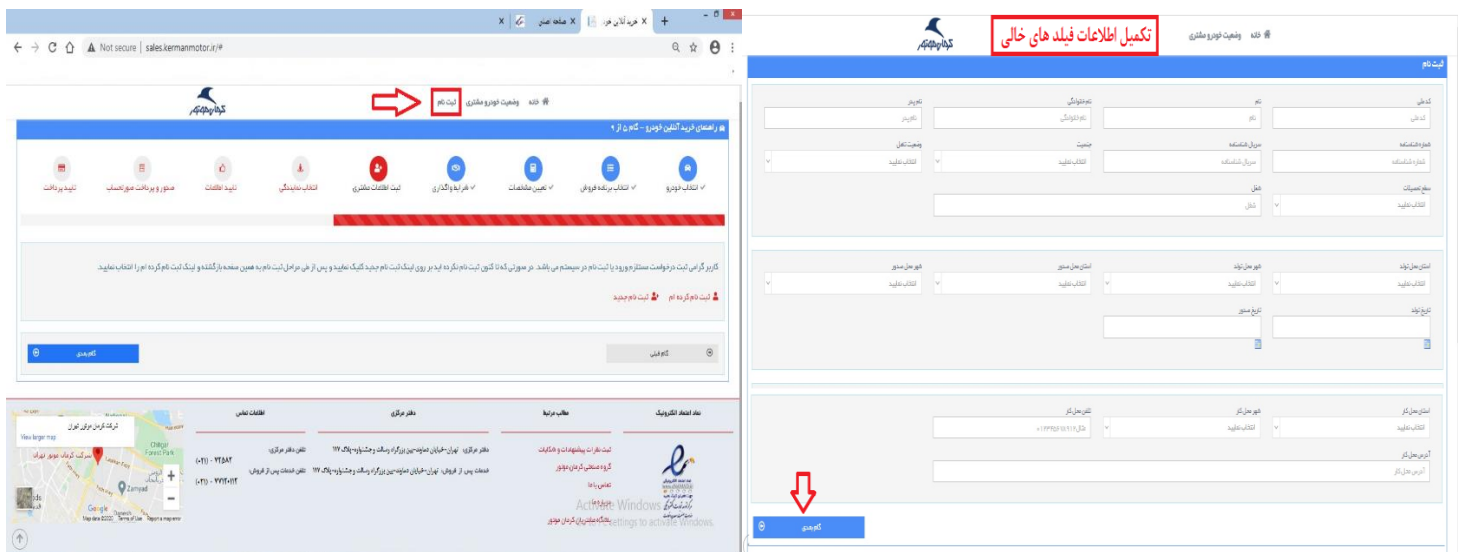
خرید آنلاین خود | صفحه اصلی
Not secure | sales.kermanmotor.ir/#

خانه   وضعیت خودرو مشتری   ثبت نام

راهنمای خرید آنلاین خودرو - گام ۱ از ۹

انتخاب خودرو   انتخاب برنامه فروش   تعیین مشخصات   شرایط واگذاری   ثبت اطلاعات مشتری   انتخاب نمایندگی   تایید اطلاعات   صدور و پرداخت صورتحساب   تایید پرداخت

کاربر گرامی ثبت درخواست مستلزم ورود یا ثبت نام در سیستم می باشد. در صورتی که تا کنون ثبت نام نکرده اید بر روی لینک ثبت نام جدید کلیک نمایید و پس از طی مراحل ثبت نام به همین صفحه بازگشته و لینک ثبت نام کرده ام را انتخاب نمایید.

ثبت نام کرده ام   ثبت نام جدید

گام قبلی   گام بعدی

نماد اعتماد الکترونیک   مطالب مرتبط   دفتر مرکزی   اطلاعات تماس

ثبت نظرات، پیشنهادات و شکایات
گروه صنعتی کرمان موتور
تماس با ما
درباره ما
باشگاه مشتریان کرمان موتور

دفتر مرکزی: تهران-خیابان عباس‌آباد-بین بزرگراه رسالت و چشمه‌ای-پلاک ۱۱۷
خدمات پس از فروش: تهران-خیابان عباس‌آباد-بین بزرگراه رسالت و چشمه‌ای-پلاک ۱۱۷

تلفن دفتر مرکزی: ۹۲۵۸۲-(۰۲۱)
تلفن خدمات پس از فروش: ۹۷۱۴۰۱۲-(۰۲۱)

شرکت کرمان موتور تهران
View larger map
Chitgar Forest Park
Zamyad
Google
Map data ©2022 Terms of Use Report a map error

Activate Windows
Go to Settings to activate Windows.

تکمیل اطلاعات فیلد های خالی

خانه   وضعیت خودرو مشتری

ثبت نام

کد ملی   نام   نام خانوادگی   نام پدر
شماره شناسنامه   سریال شناسنامه   جنسیت   وضعیت تاهل
انتخاب نمایید
مقطع تحصیلات   شغل
استان محل تولد   شهر محل تولد   استان محل صدور   شهر محل صدور
تاریخ تولد   تاریخ صدور
استان محل کار   شهر محل کار   تلفن محل کار
آدرس محل کار

گام بعدی